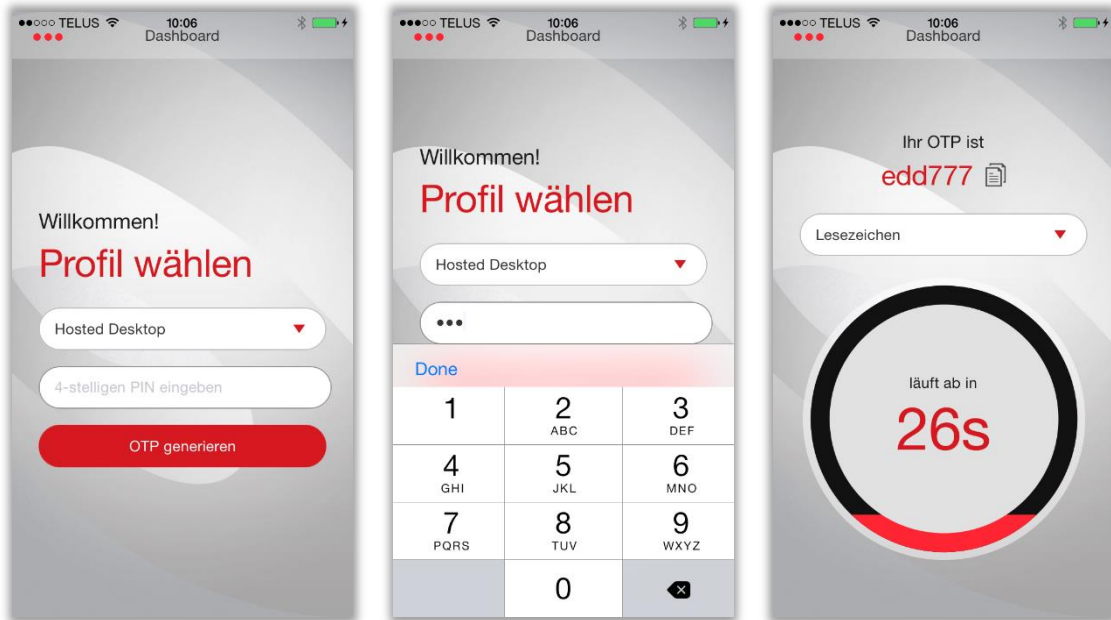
●●○○○ TELUS 10:06
Dashboard

Willkommen!
Profil wählen

Hosted Desktop

4-stelligen PIN eingeben

OTP generieren

●●●○○ TELUS 10:06
Dashboard

Willkommen!
Profil wählen

Hosted Desktop

•••

Done

| 1 | 2 ABC | 3 DEF |
|---|---|---|
| 4 GHI | 5 JKL | 6 MNO |
| 7 PQRS | 8 TUV | 9 WXYZ |
| | 0 | |

●●●○○ TELUS 10:06
Dashboard

Ihr OTP ist
edd777

Lesezeichen

läuft ab in
26s